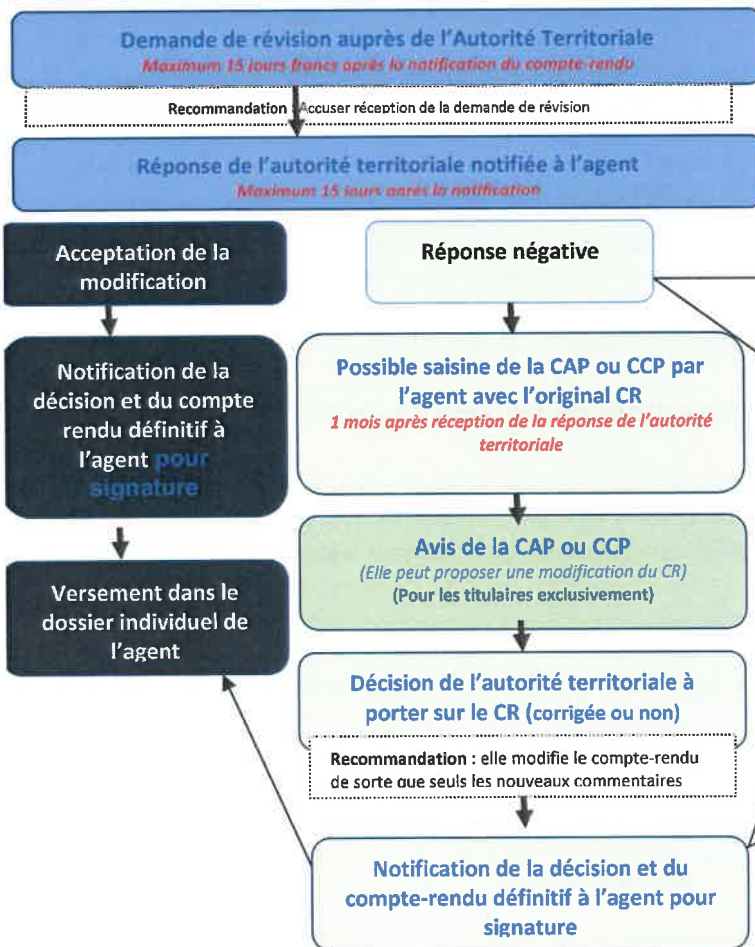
Demande de révision auprès de l'Autorité Territoriale
Maximum 15 jours francs après la notification du compte-rendu

Recommandation : Accuser réception de la demande de révision

Réponse de l'autorité territoriale notifiée à l'agent
Maximum 15 jours après la notification

Acceptation de la modification

Notification de la décision et du compte rendu définitif à l'agent pour signature

Versement dans le dossier individuel de l'agent

Réponse négative

Possible saisine de la CAP ou CCP par l'agent avec l'original CR
1 mois après réception de la réponse de l'autorité territoriale

Avis de la CAP ou CCP
(Elle peut proposer une modification du CR)
(Pour les titulaires exclusivement)

Décision de l'autorité territoriale à porter sur le CR (corrigée ou non)

Recommandation : elle modifie le compte-rendu de sorte que seuls les nouveaux commentaires

Notification de la décision et du compte-rendu définitif à l'agent pour signature